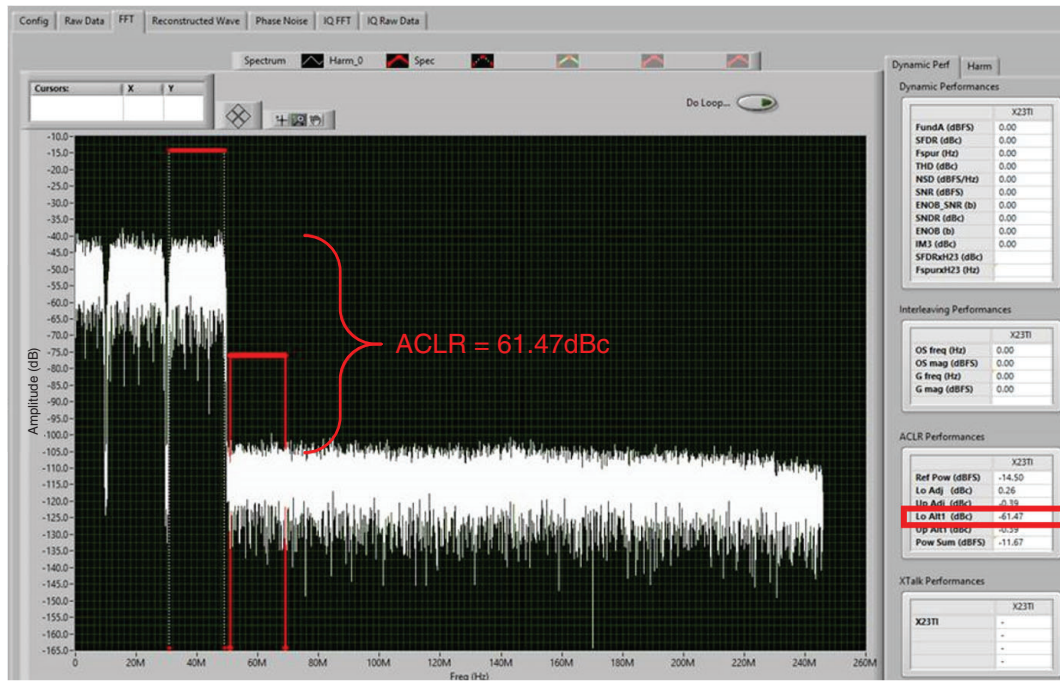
Config | Raw Data | FFT | Reconstructed Wave | Phase Noise | IQ FFT | IQ Raw Data

Spectrum Harm_0 Spec

Cursors: X Y

Do Loop...

-10.0
-15.0
-20.0
-25.0
-30.0
-35.0
-40.0
-45.0
-50.0
-55.0
-60.0
-65.0
-70.0
-75.0
-80.0
-85.0
-90.0
-95.0
-100.0
-105.0
-110.0
-115.0
-120.0
-125.0
-130.0
-135.0
-140.0
-145.0
-150.0
-155.0
-160.0
-165.0

Amplitude (dB)

ACLR = 61.47dBc

0 20M 40M 60M 80M 100M 120M 140M 160M 180M 200M 220M 240M 260M

Freq (Hz)

Dynamic Perf | Harm

Dynamic Performances

| | X23TI |
|---|---|
| FundA (dBFS) | 0.00 |
| SFDR (dBc) | 0.00 |
| Fspur (Hz) | 0.00 |
| THD (dBc) | 0.00 |
| NSD (dBFS/Hz) | 0.00 |
| SNR (dBFS) | 0.00 |
| ENOB_SNR (b) | 0.00 |
| SNDR (dBc) | 0.00 |
| ENOB (b) | 0.00 |
| IM3 (dBc) | 0.00 |
| SFDRxH23 (dBc) | |
| FspurxH23 (Hz) | |

Interleaving Performances

| | X23TI |
|---|---|
| OS freq (Hz) | 0.00 |
| OS mag (dBFS) | 0.00 |
| G freq (Hz) | 0.00 |
| G mag (dBFS) | 0.00 |

ACLR Performances

| | X23TI |
|---|---|
| Ref Pow (dBFS) | -14.50 |
| Lo Adj (dBc) | 0.26 |
| Up Adj (dBc) | -0.39 |
| Lo Alt1 (dBc) | -61.47 |
| Up Alt1 (dBc) | -0.39 |
| Pow Sum (dBFS) | -11.67 |

XTalk Performances

| | X23TI |
|---|---|
| X23TI | - |
| | - |
| | - |
| | - |